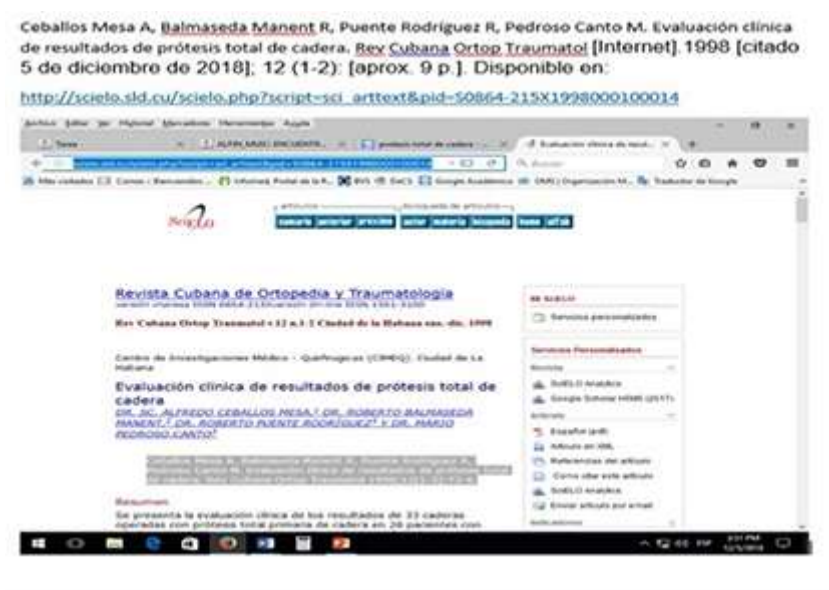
Ceballos Mesa A, Balmaseda Manent R, Puente Rodríguez R, Pedroso Canto M. Evaluación clínica de resultados de prótesis total de cadera. Rev Cubana Ortop Traumatol [Internet]. 1998 [citado 5 de diciembre de 2018]; 12 (1-2): [aprox. 9 p.]. Disponible en:

http://scielo.sld.cu/scielo.php?script=sci_arttext&pid=S0864-215X1998000100014

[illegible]

SciELO

sumario anterior próximo autor materia búsqueda home alfab

Revista Cubana de Ortopedia y Traumatología

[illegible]

Rev Cubana Ortop Traumatol v.12 n.1-2 Ciudad de la Habana ene.-dic. 1998

Centro de Investigaciones Médico - Quirúrgicas (CIMEQ). Ciudad de La Habana

Evaluación clínica de resultados de prótesis total de cadera

DR. SC. ALFREDO CEBALLOS MESA,¹ DR. ROBERTO BALMASEDA MANENT,² DR. ROBERTO PUENTE RODRÍGUEZ³ Y DR. MARIO PEDROSO CANTO⁴

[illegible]

Resumen

Se presenta la evaluación clínica de los resultados de 33 caderas operadas con prótesis total primaria de cadera en 26 pacientes con

Mi SciELO

Servicios personalizados

Servicios Personalizados

Revista

SciELO Analytics

Google Scholar H5M5 (2017)

Artículo

Español (pdf)

Artículo en XML

Referencias del artículo

Como citar este artículo

SciELO Analytics

Enviar artículo por email

Indicadores

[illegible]